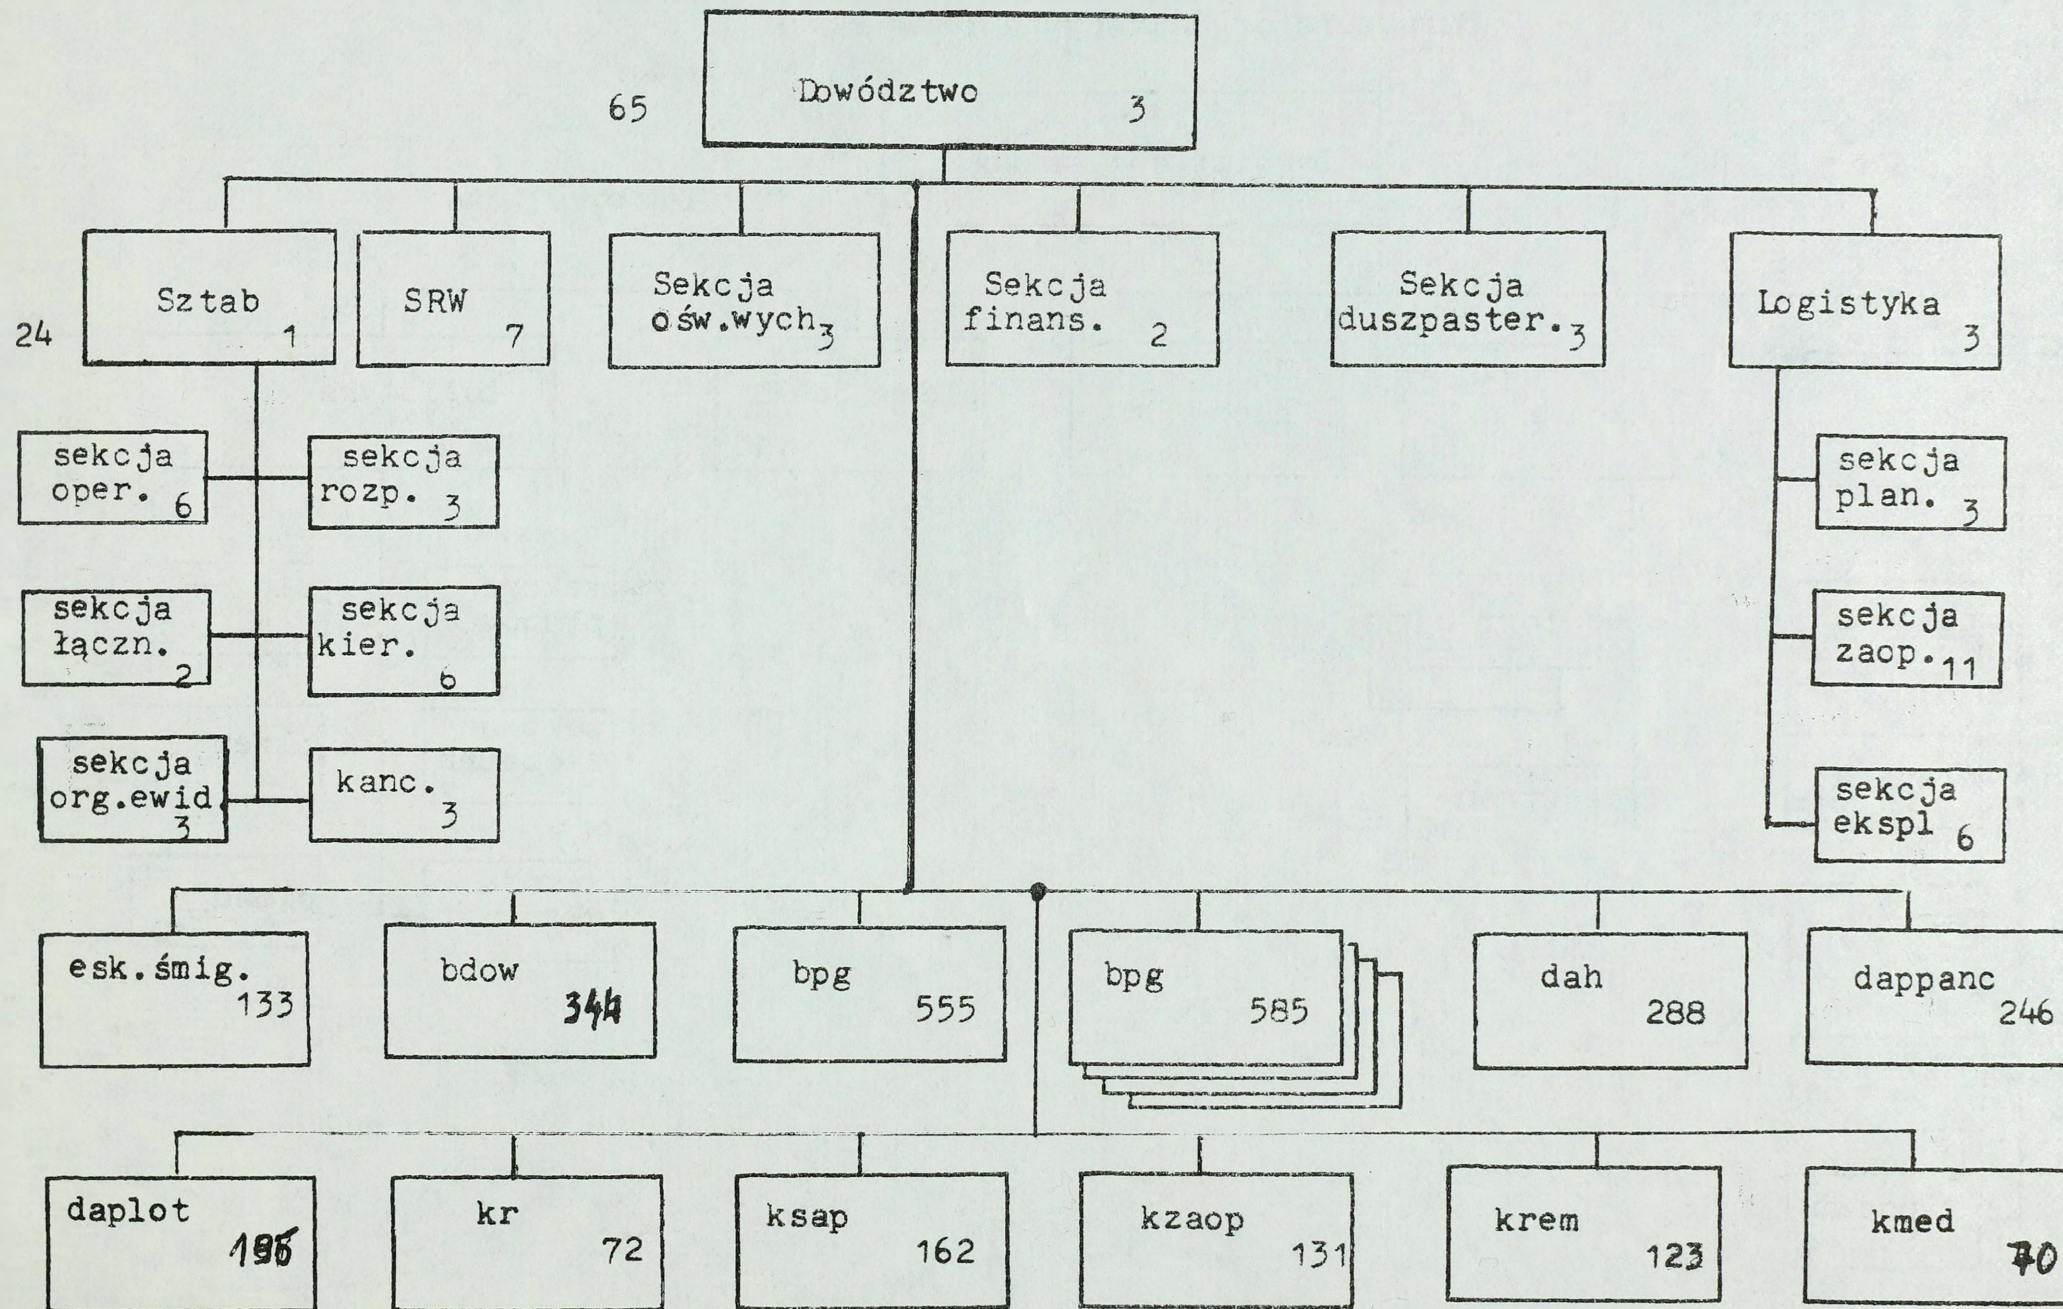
Dowództwo 3
65

Sztab 1
24
SRW 7
Sekcja ośw.wych 3
Sekcja finans. 2
Sekcja duszpaster. 3
Logistyka 3

sekcja oper. 6
sekcja rozp. 3
sekcja łączn. 2
sekcja kier. 6
sekcja org.ewid. 3
kanc. 3

sekcja plan. 3
sekcja zaop. 11
sekcja ekspl 6

esk.śmig. 133
bdow 344
bpg 555
bpg 585
dah 288
dappanc 246

daplot 195
kr 72
ksap 162
kzaop 131
krem 123
kmed 70